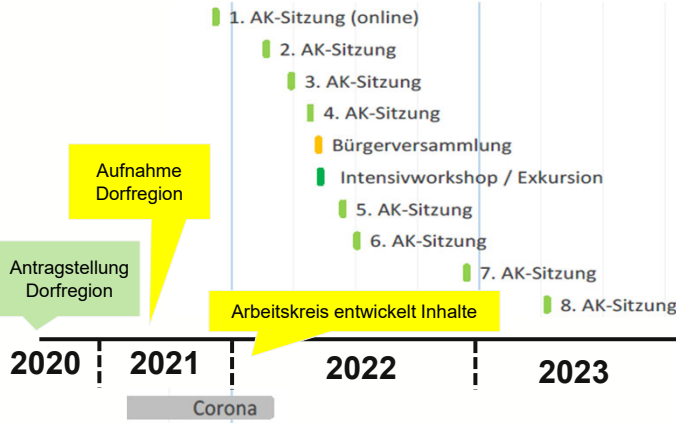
1. AK-Sitzung (online)
2. AK-Sitzung
3. AK-Sitzung
4. AK-Sitzung
Bürgerversammlung
Intensivworkshop / Exkursion
5. AK-Sitzung
6. AK-Sitzung
7. AK-Sitzung
8. AK-Sitzung

Aufnahme Dorfregion

Antragstellung Dorfregion

Arbeitskreis entwickelt Inhalte

2020
2021
2022
2023

Corona